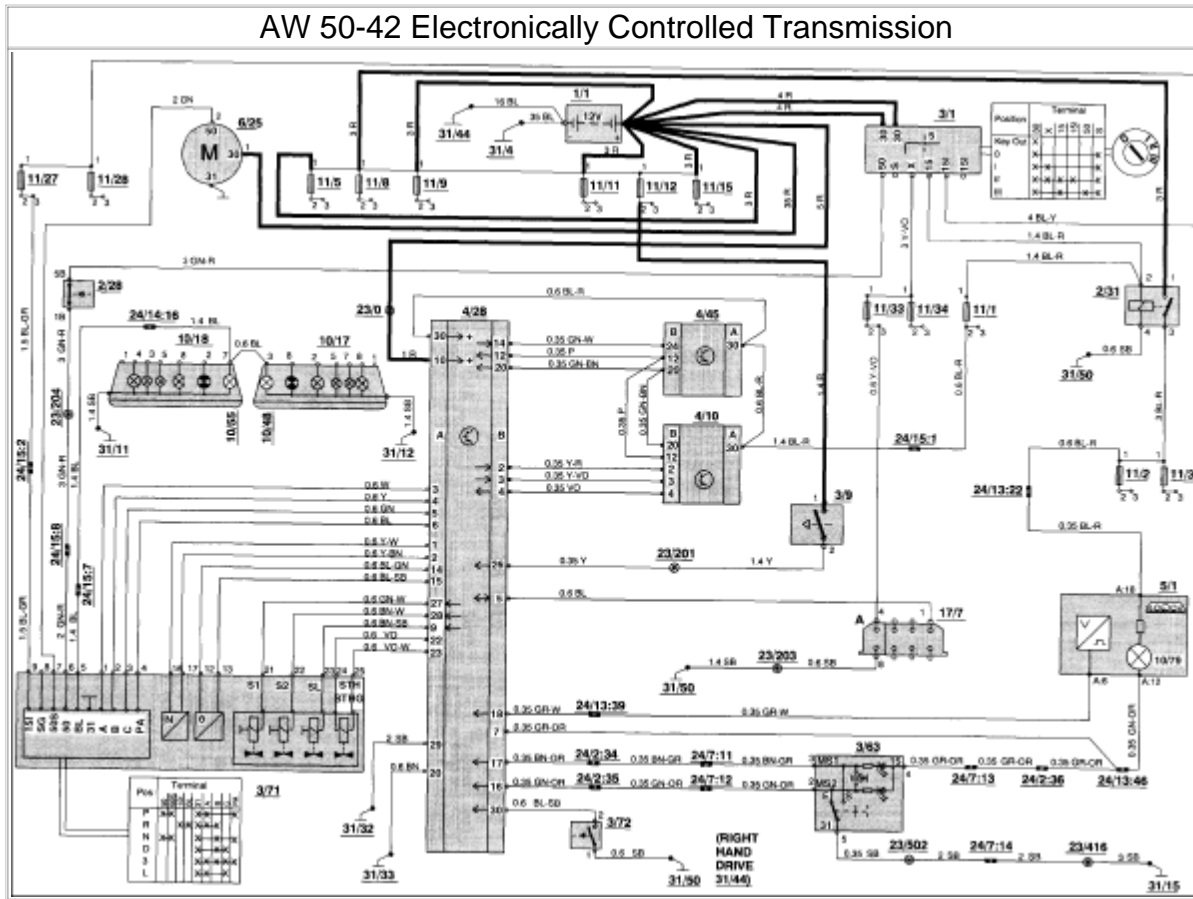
AW 50-42 Electronically Controlled Transmission

2 GN
6/25
M
50
30
31
11/27
11/28
11/5
11/8
11/9
16 BL
31/44
35 BL
31/4
1/1
12V
11/11
11/12
11/15
4 R
4 R
3/1
Position
Terminal
Key Out
0
I
II
III
4 BL-Y
1.4 BL-R
1.4 BL-R
2/31
3 GN-R
2/28
23/0
4/28
0.6 BL-R
4/45
11/33
11/34
11/1
24/14:16
1.4 BL
10/18
10/17
0.6 BL
0.35 GN-W
0.35 P
0.35 GN-BN
31/50
0.6 SB
10/55
10/48
31/11
31/12
4/10
1.4 BL-R
24/15:1
0.6 BL-R
24/15:2
23/204
24/13:22
11/2
11/3
0.35 Y-R
0.35 Y-VO
0.35 VO
0.6 W
0.6 Y
0.6 GN
0.6 BL
3/9
0.35 BL-R
24/15:8
24/15:7
0.6 Y-W
0.6 Y-BN
0.6 BL-GN
0.6 BL-SB
0.35 Y
23/201
1.4 Y
0.6 BL
17/7
5/1
0.6 GN-W
0.6 BN-W
0.6 BN-SB
0.6 VO
0.6 VO-W
A:16
1.4 SB
23/203
0.6 SB
31/50
10/79
S1
S2
SL
STH
0.35 GR-W
24/13:39
0.35 GR-W
A:6
A:12
0.35 GR-OR
2 SB
3/63
0.35 BN-OR
24/2:34
0.35 BN-OR
24/7:11
0.35 BN-OR
0.35 GR-OR
0.35 GR-OR
0.35 GR-OR
0.6 BN
24/7:13
24/2:36
24/13:46
0.35 GN-OR
24/2:35
0.35 GN-OR
24/7:12
0.35 GN-OR
3/71
Pos
Terminal
P
R
N
D
3
L
0.6 BL-SB
31/32
3/72
0.6 SB
(RIGHT HAND DRIVE 31/44)
0.35 SB
23/502
2 SB
24/7:14
2 SB
23/416
2 SB
31/33
31/50
31/15